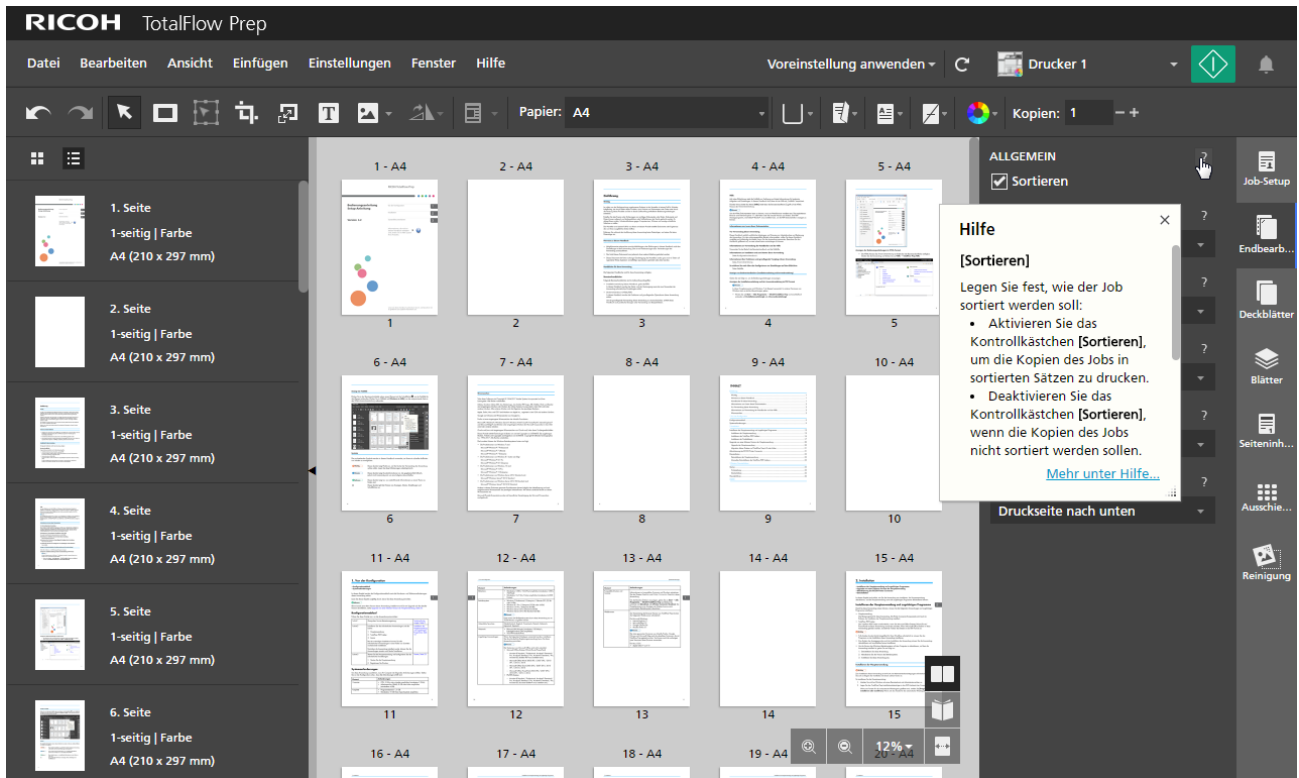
RICOH TotalFlow Prep

Datei Bearbeiten Ansicht Einfügen Einstellungen Fenster Hilfe

Voreinstellung anwenden

Drucker 1

Papier: A4

Kopien: 1

1. Seite
1-seitig | Farbe
A4 (210 x 297 mm)

2. Seite
1-seitig | Farbe
A4 (210 x 297 mm)

3. Seite
1-seitig | Farbe
A4 (210 x 297 mm)

4. Seite
1-seitig | Farbe
A4 (210 x 297 mm)

5. Seite
1-seitig | Farbe
A4 (210 x 297 mm)

6. Seite
1-seitig | Farbe
A4 (210 x 297 mm)

1 - A4
2 - A4
3 - A4
4 - A4
5 - A4
1
2
3
4
5
6 - A4
7 - A4
8 - A4
9 - A4
10 - A4
6
7
8
9
10
11 - A4
12 - A4
13 - A4
14 - A4
15 - A4
11
12
13
14
15
16 - A4
17 - A4
18 - A4
19 - A4
20 - A4

12%

ALLGEMEIN
?
Sortieren

Hilfe

[Sortieren]

Legen Sie fest, wie der Job sortiert werden soll:
• Aktivieren Sie das Kontrollkästchen [Sortieren], um die Kopien des Jobs in sortierten Sätzen zu drucken.
• Deaktivieren Sie das Kontrollkästchen [Sortieren], wenn die Kopien des Jobs nicht sortiert werden sollen.

Mehr unter Hilfe...

Druckseite nach unten

Job-Setup
Endbearb...
Deckblätter
Blätter
Seiteninh...
Ausschie...
Reinigung